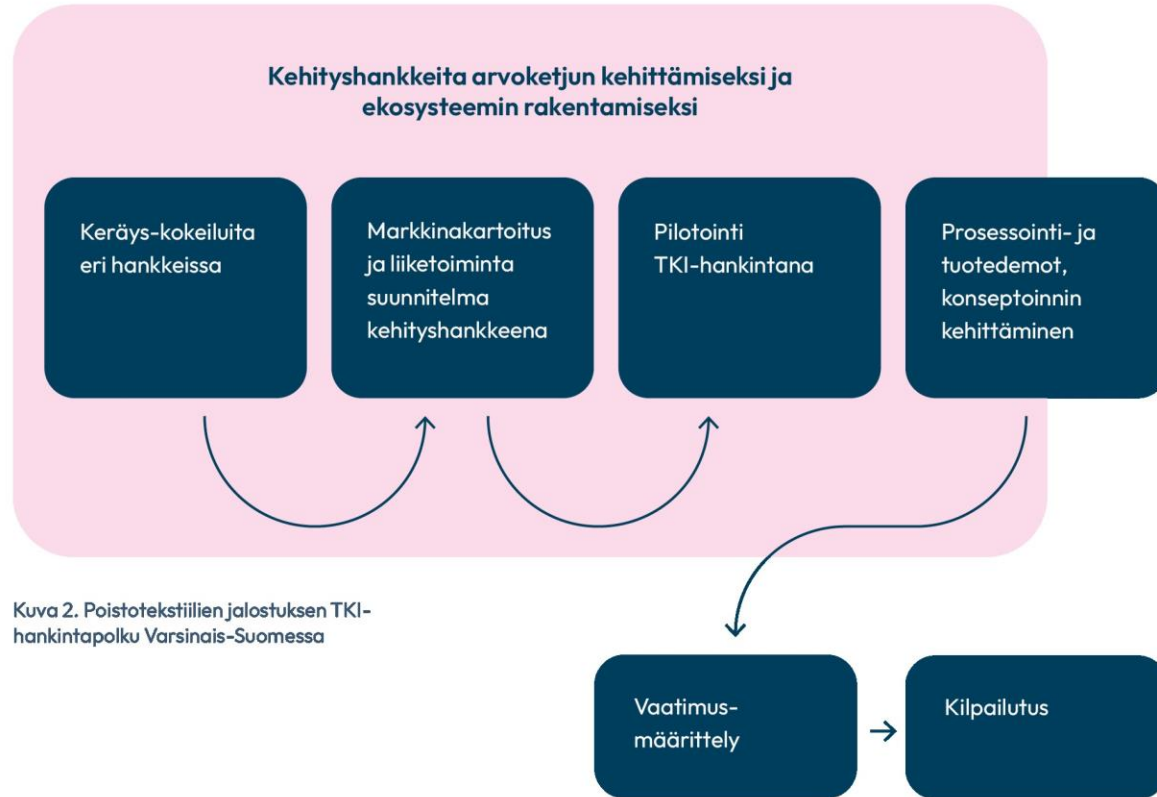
Kehityshankkeita arvoketjun kehittämiseksi ja ekosysteemin rakentamiseksi

Keräys-kokeiluita eri hankkeissa

Markkinakartoitus ja liiketoiminta suunnitelma kehityshankkeena

Pilotointi TKI-hankintana

Prosessointi- ja tuotedemot, konseptoinnin kehittäminen

Kuva 2. Poistotekstiilien jalostuksen TKI-hankintapolku Varsinais-Suomessa

Vaatimus-määrittely

Kilpailutus